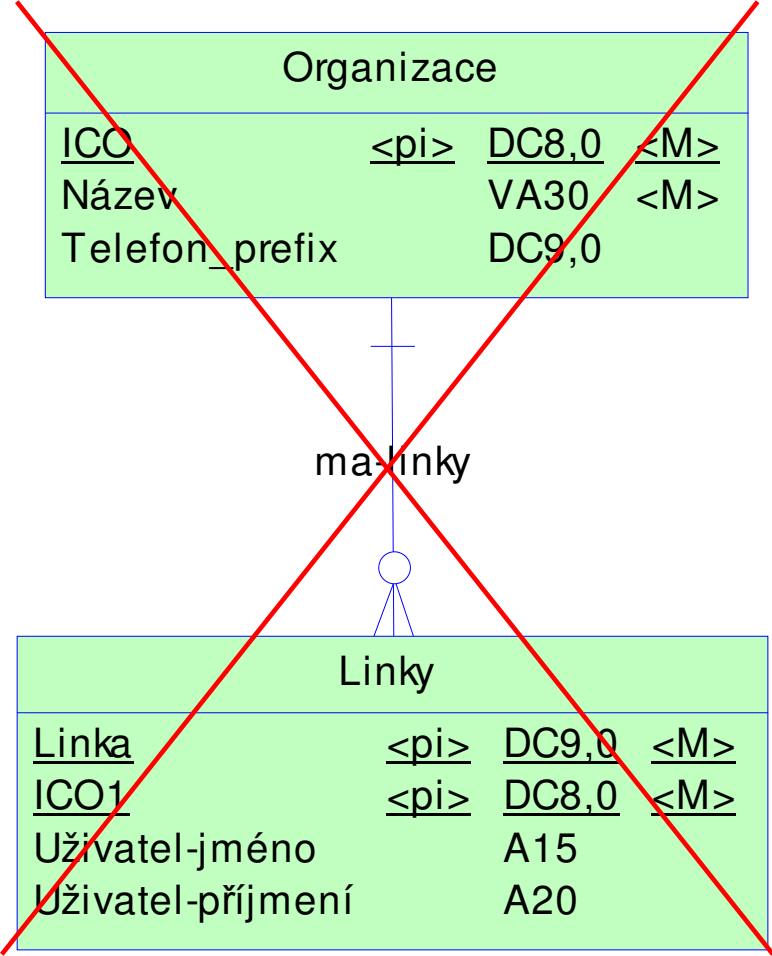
Organizace

| ICO | <pi> | DC8,0 | <M> |
|---|---|---|---|
| Název | | VA30 | <M> |
| Telefon_prefix | | DC9,0 | |

ma-linky

Linky

| Linka | <pi> | DC9,0 | <M> |
|---|---|---|---|
| ICO1 | <pi> | DC8,0 | <M> |
| Uživatel-jméno | | A15 | |
| Uživatel-příjmení | | A20 | |